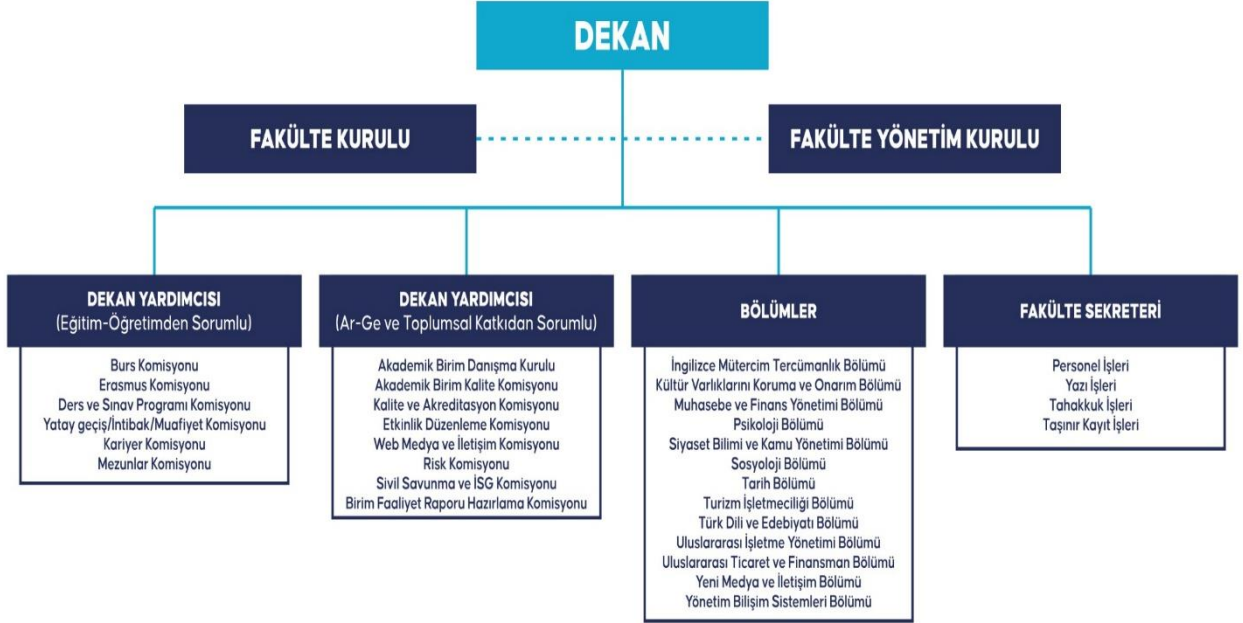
DEKAN

FAKÜLTE KURULU

FAKÜLTE YÖNETİM KURULU

DEKAN YARDIMCISI
(Eğitim-Öğretimden Sorumlu)

Burs Komisyonu
Erasmus Komisyonu
Ders ve Sınav Programı Komisyonu
Yatay geçiş/İntibak/Muafiyet Komisyonu
Kariyer Komisyonu
Mezunlar Komisyonu

DEKAN YARDIMCISI
(Ar-Ge ve Toplumsal Katkıdan Sorumlu)

Akademik Birim Danışma Kurulu
Akademik Birim Kalite Komisyonu
Kalite ve Akreditasyon Komisyonu
Etkinlik Düzenleme Komisyonu
Web Medya ve İletişim Komisyonu
Risk Komisyonu
Sivil Savunma ve İSG Komisyonu
Birim Faaliyet Raporu Hazırlama Komisyonu

BÖLÜMLER

İngilizce Mütercim Tercümanlık Bölümü
Kültür Varlıklarını Koruma ve Onarım Bölümü
Muhasebe ve Finans Yönetimi Bölümü
Psikoloji Bölümü
Siyaset Bilimi ve Kamu Yönetimi Bölümü
Sosyoloji Bölümü
Tarih Bölümü
Turizm İşletmeciliği Bölümü
Türk Dili ve Edebiyatı Bölümü
Uluslararası İşletme Yönetimi Bölümü
Uluslararası Ticaret ve Finansman Bölümü
Yeni Medya ve İletişim Bölümü
Yönetim Bilişim Sistemleri Bölümü

FAKÜLTE SEKRETERİ

Personel İşleri
Yazı İşleri
Tahakkuk İşleri
Taşınır Kayıt İşleri